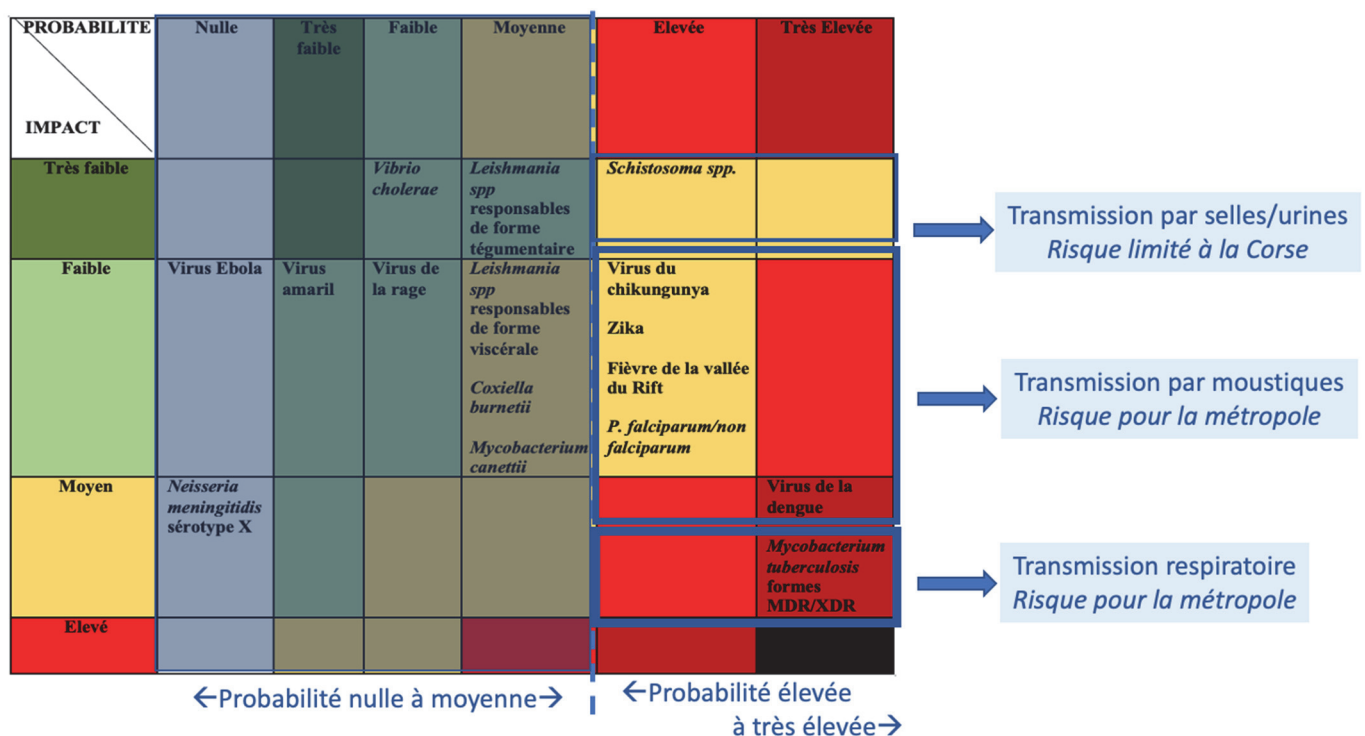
| PROBABILITE / IMPACT | Nulle | Très faible | Faible | Moyenne | Elevée | Très Elevée |
|---|---|---|---|---|---|---|
| Très faible | | | *Vibrio cholerae* | *Leishmania spp* responsables de forme tégumentaire | *Schistosoma spp.* | |
| Faible | Virus Ebola | Virus amaril | Virus de la rage | *Leishmania spp* responsables de forme viscérale<br>*Coxiella burnetii*<br>*Mycobacterium canettii* | Virus du chikungunya<br>Zika<br>Fièvre de la vallée du Rift<br>*P. falciparum/non falciparum* | |
| Moyen | *Neisseria meningitidis* sérotype X | | | | | Virus de la dengue |
| | | | | | | *Mycobacterium tuberculosis* formes MDR/XDR |
| Elevé | | | | | | |

Transmission par selles/urines
*Risque limité à la Corse*

Transmission par moustiques
*Risque pour la métropole*

Transmission respiratoire
*Risque pour la métropole*

←Probabilité nulle à moyenne→

←Probabilité élevée à très élevée→